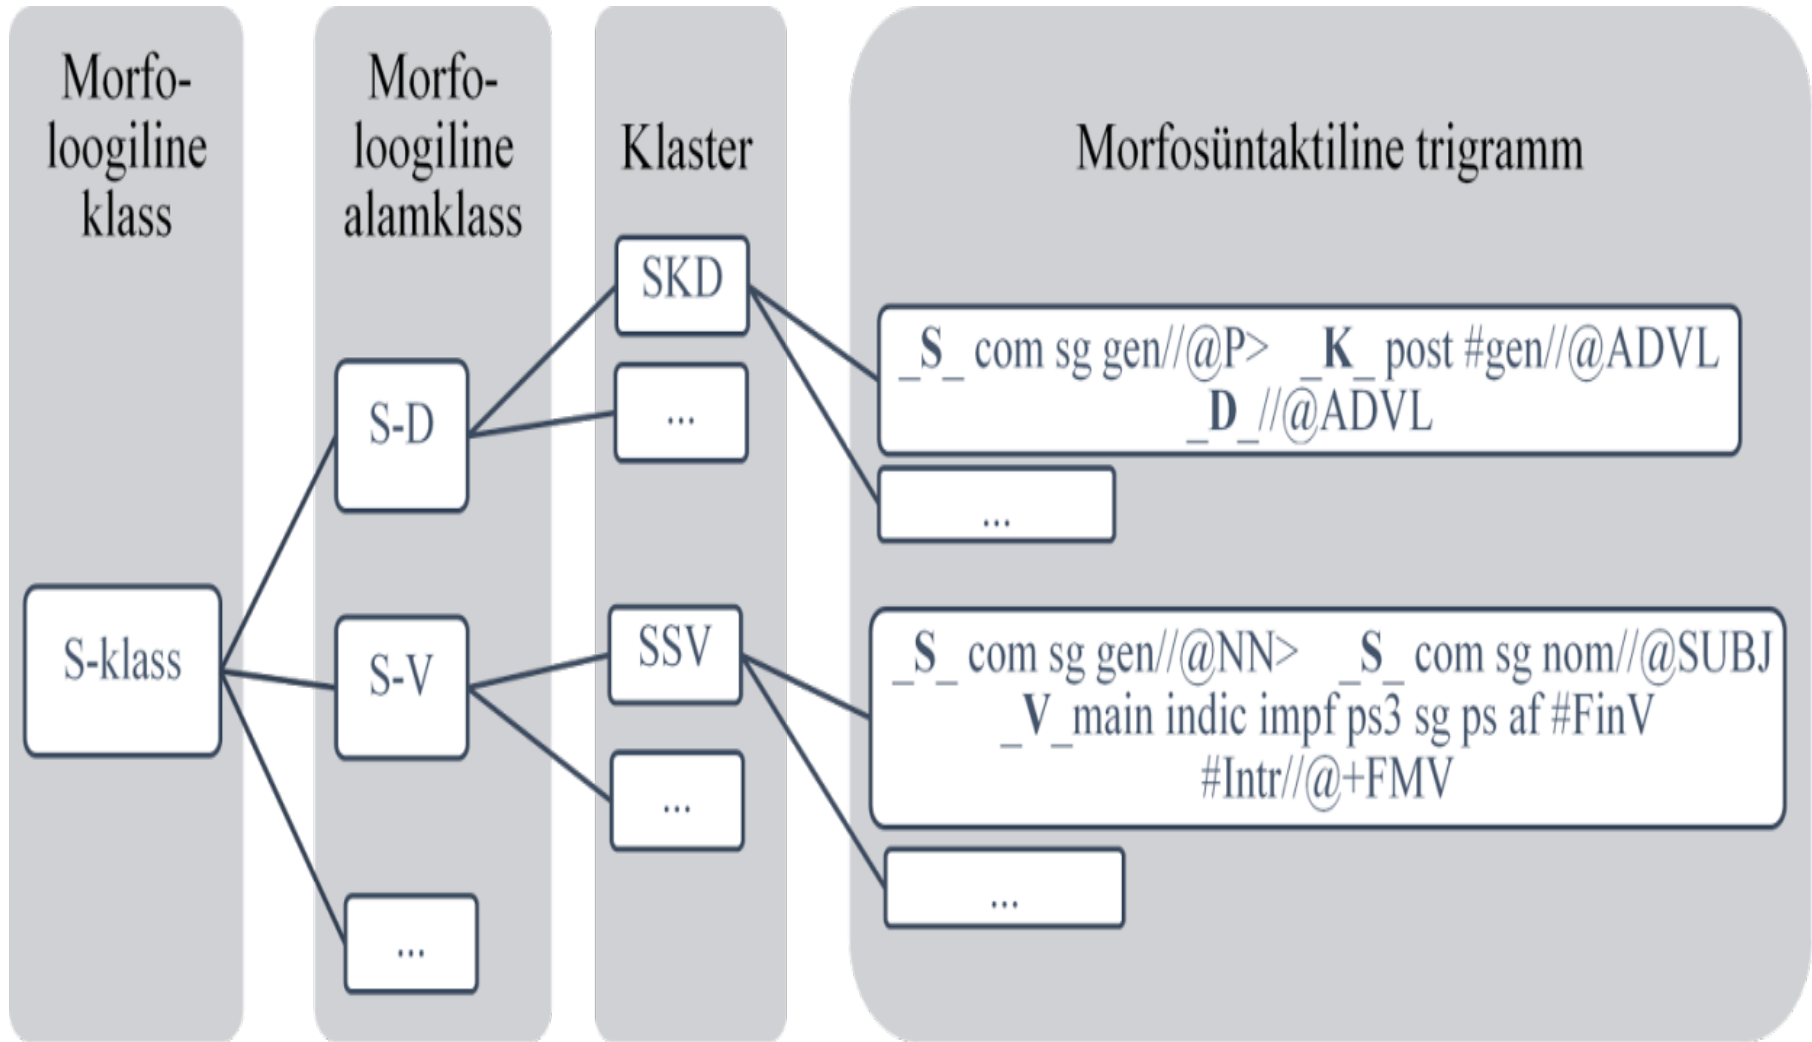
Morfoloogiline klass

Morfoloogiline alamklass

Klaster

Morfosüntaktiline trigramm

S-klass

S-D

S-V

...

SKD

...

SSV

...

_S_ com sg gen//@P> _K_ post #gen//@ADVL _D_ //@ADVL

...

_S_ com sg gen//@NN> _S_ com sg nom//@SUBJ _V_ main indic impf ps3 sg ps af #FinV #Intr//@+FMV

...